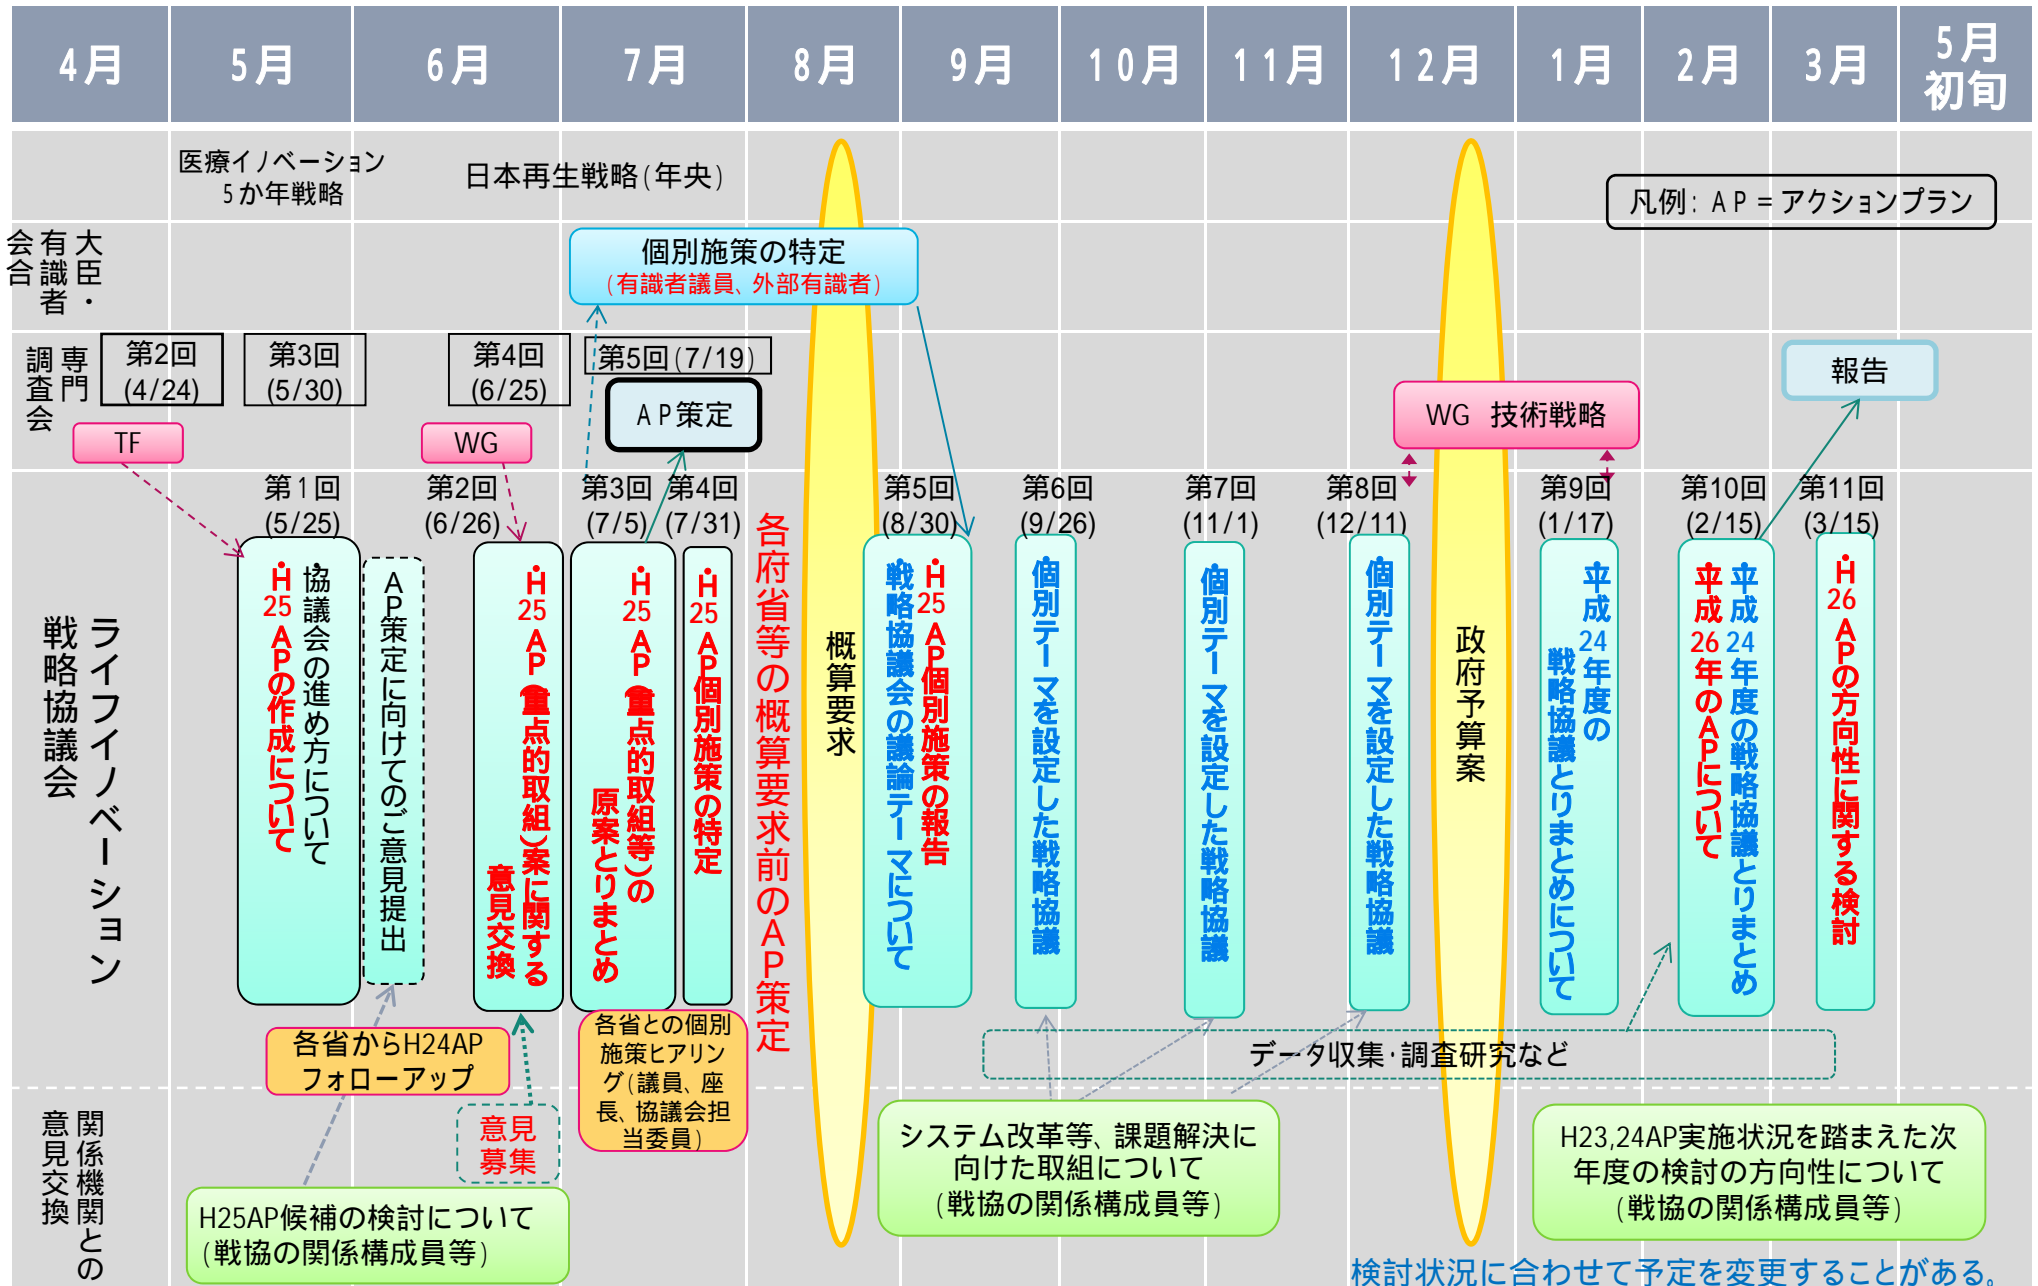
| 4月 | 5月 | 6月 | 7月 | 8月 | 9月 | 10月 | 11月 | 12月 | 1月 | 2月 | 3月 | 5月初旬 |
|---|---|---|---|---|---|---|---|---|---|---|---|---|

医療イノベーション5か年戦略

日本再生戦略(年央)

凡例:AP=アクションプラン

大臣・有識者会合

個別施策の特定
(有識者議員、外部有識者)

専門調査会

第2回(4/24)
第3回(5/30)
第4回(6/25)
第5回(7/19)
AP策定
TF
WG
WG 技術戦略
報告

ライフイノベーション戦略協議会

第1回(5/25)
H25・APの作成について
協議会の進め方について
AP策定に向けてのご意見提出

第2回(6/26)
H25・AP(重点的取組)案に関する意見交換

第3回(7/5)
H25・AP(重点的取組等)の原案とりまとめ

第4回(7/31)
H25・AP個別施策の特定

各府省等の概算要求前のAP策定

概算要求

第5回(8/30)
H25・AP個別施策の報告
戦略協議会の議論テーマについて

第6回(9/26)
個別テーマを設定した戦略協議

第7回(11/1)
個別テーマを設定した戦略協議

第8回(12/11)
個別テーマを設定した戦略協議

政府予算案

第9回(1/17)
平成24年度の戦略協議とりまとめについて

第10回(2/15)
平成24年度の戦略協議とりまとめ
平成26年のAPについて

第11回(3/15)
H26・APの方向性に関する検討

各省からH24APフォローアップ

各省との個別施策ヒアリング(議員、座長、協議会担当委員)

データ収集・調査研究など

関係機関との意見交換

意見募集

H25AP候補の検討について
(戦協の関係構成員等)

システム改革等、課題解決に向けた取組について
(戦協の関係構成員等)

H23,24AP実施状況を踏まえた次年度の検討の方向性について
(戦協の関係構成員等)

検討状況に合わせて予定を変更することがある。